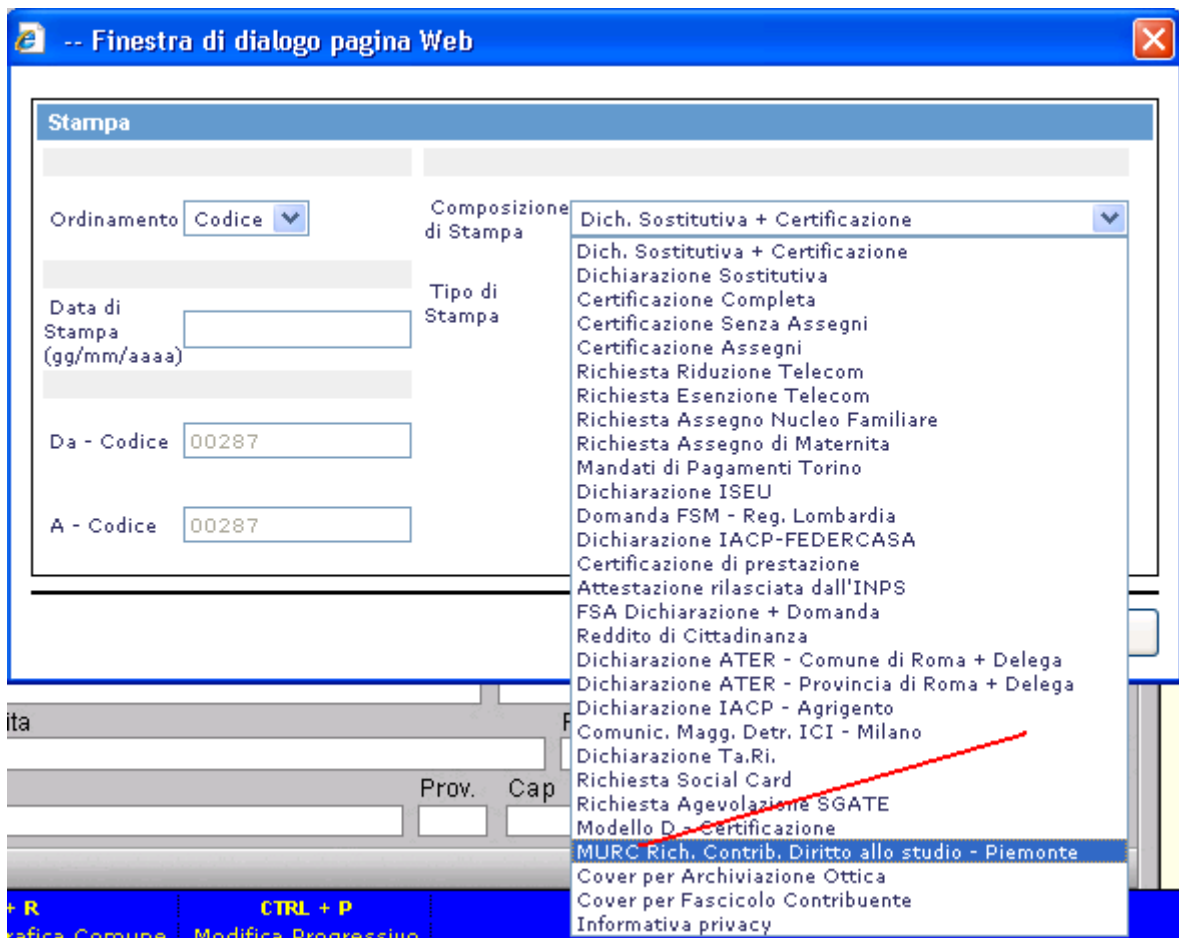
-- Finestra di dialogo pagina Web

Stampa

Ordinamento Codice

Composizione di Stampa Dich. Sostitutiva + Certificazione

Data di Stampa (gg/mm/aaaa)

Tipo di Stampa

Da - Codice 00287

A - Codice 00287

Dich. Sostitutiva + Certificazione
Dichiarazione Sostitutiva
Certificazione Completa
Certificazione Senza Assegni
Certificazione Assegni
Richiesta Riduzione Telecom
Richiesta Esenzione Telecom
Richiesta Assegno Nucleo Familiare
Richiesta Assegno di Maternita
Mandati di Pagamenti Torino
Dichiarazione ISEU
Domanda FSM - Reg. Lombardia
Dichiarazione IACP-FEDERCASA
Certificazione di prestazione
Attestazione rilasciata dall'INPS
FSA Dichiarazione + Domanda
Reddito di Cittadinanza
Dichiarazione ATER - Comune di Roma + Delega
Dichiarazione ATER - Provincia di Roma + Delega
Dichiarazione IACP - Agrigento
Comunic. Magg. Detr. ICI - Milano
Dichiarazione Ta.Ri.
Richiesta Social Card
Richiesta Agevolazione SGATE
Modello D - Certificazione
MURC Rich. Contrib. Diritto allo studio - Piemonte
Cover per Archiviazione Ottica
Cover per Fascicolo Contribuente
Informativa privacy

ita

Prov. Cap

+ R
rafica Comune
CTRL + P
Modifica Progressivo